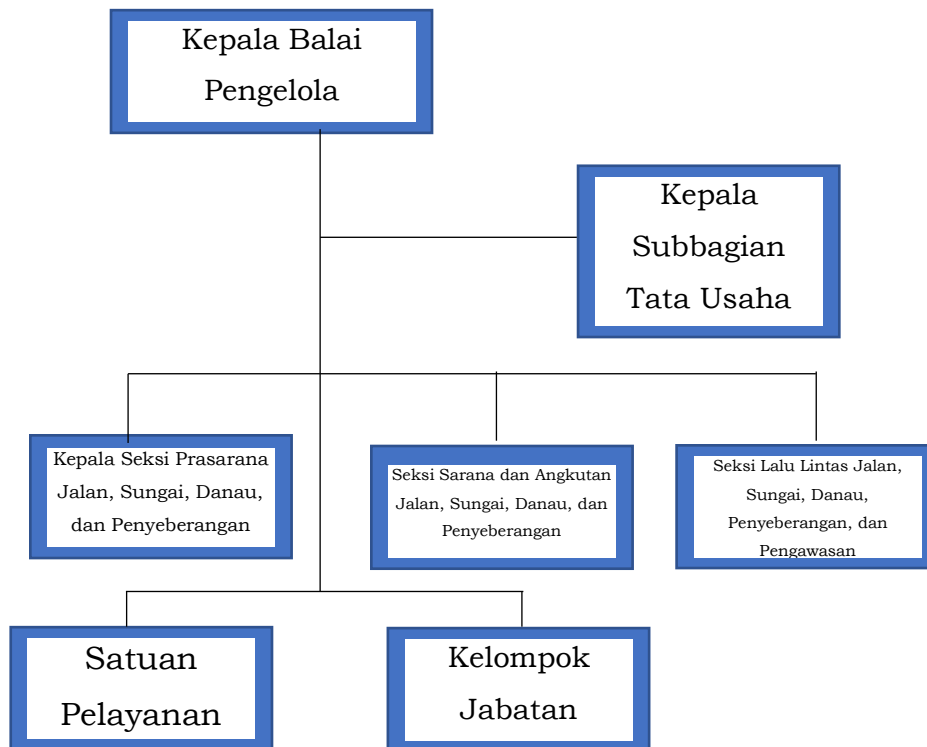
Kepala Balai Pengelola

Kepala Subbagian Tata Usaha

Kepala Seksi Prasarana Jalan, Sungai, Danau, dan Penyeberangan

Seksi Sarana dan Angkutan Jalan, Sungai, Danau, dan Penyeberangan

Seksi Lalu Lintas Jalan, Sungai, Danau, Penyeberangan, dan Pengawasan

Satuan Pelayanan

Kelompok Jabatan